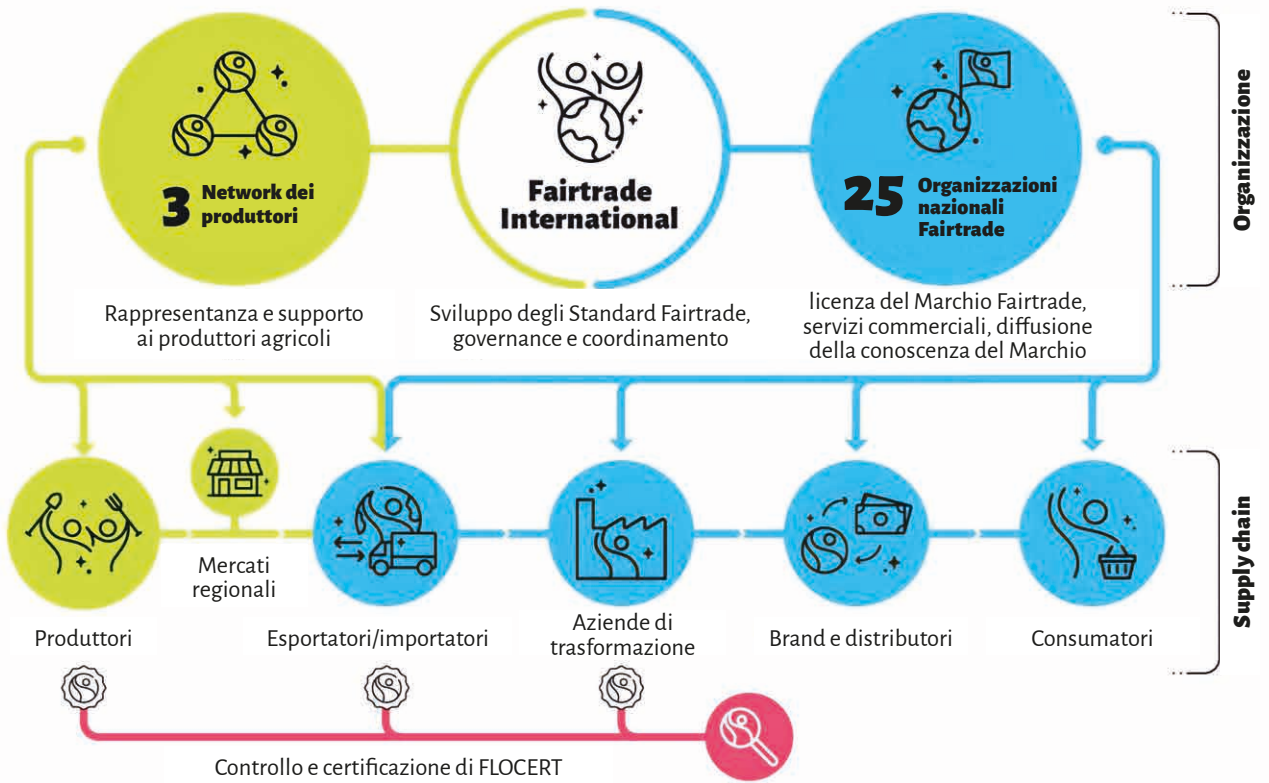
3 Network dei produttori

Fairtrade International

25 Organizzazioni nazionali Fairtrade

Organizzazione

Rappresentanza e supporto ai produttori agricoli

Sviluppo degli Standard Fairtrade, governance e coordinamento

licenza del Marchio Fairtrade, servizi commerciali, diffusione della conoscenza del Marchio

Mercati regionali

Produttori

Esportatori/importatori

Aziende di trasformazione

Brand e distributori

Consumatori

Supply chain

Controllo e certificazione di FLOCERT